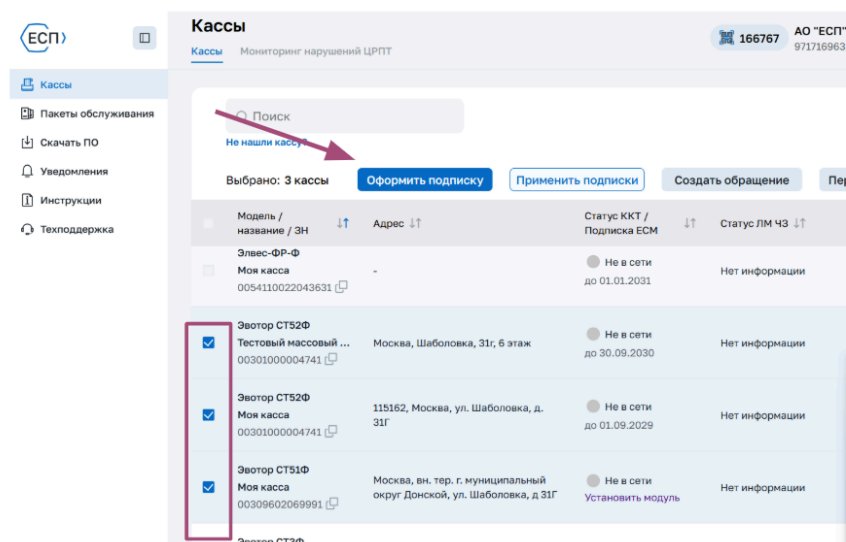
ЕСП

Кассы

Пакеты обслуживания

Скачать ПО

Уведомления

Инструкции

Техподдержка

Кассы

Кассы Мониторинг нарушений ЦРПТ

166767 АО "ЕСП" 971716963

Поиск

Не нашли кассу?

Выбрано: 3 кассы

Оформить подписку

Применить подписки

Создать обращение

Пер

| | Модель / название / ЗН | Адрес | Статус ККТ / Подписка ЕСМ | Статус ЛМ ЧЗ |
|---|---|---|---|---|
| | Элвес-ФР-Ф Моя касса 0054110022043631 | - | Не в сети до 01.01.2031 | Нет информации |
| | Эвотор СТ52Ф Тестовый массовый ... 00301000004741 | Москва, Шаболовка, 31г, 6 этаж | Не в сети до 30.09.2030 | Нет информации |
| | Эвотор СТ52Ф Моя касса 00301000004741 | 115162, Москва, ул. Шаболовка, д. 31Г | Не в сети до 01.09.2029 | Нет информации |
| | Эвотор СТ51Ф Моя касса 00309602069991 | Москва, вн. тер. г. муниципальный округ Донской, ул. Шаболовка, д 31Г | Не в сети Установить модуль | Нет информации |

Эвотор СТ3Ф